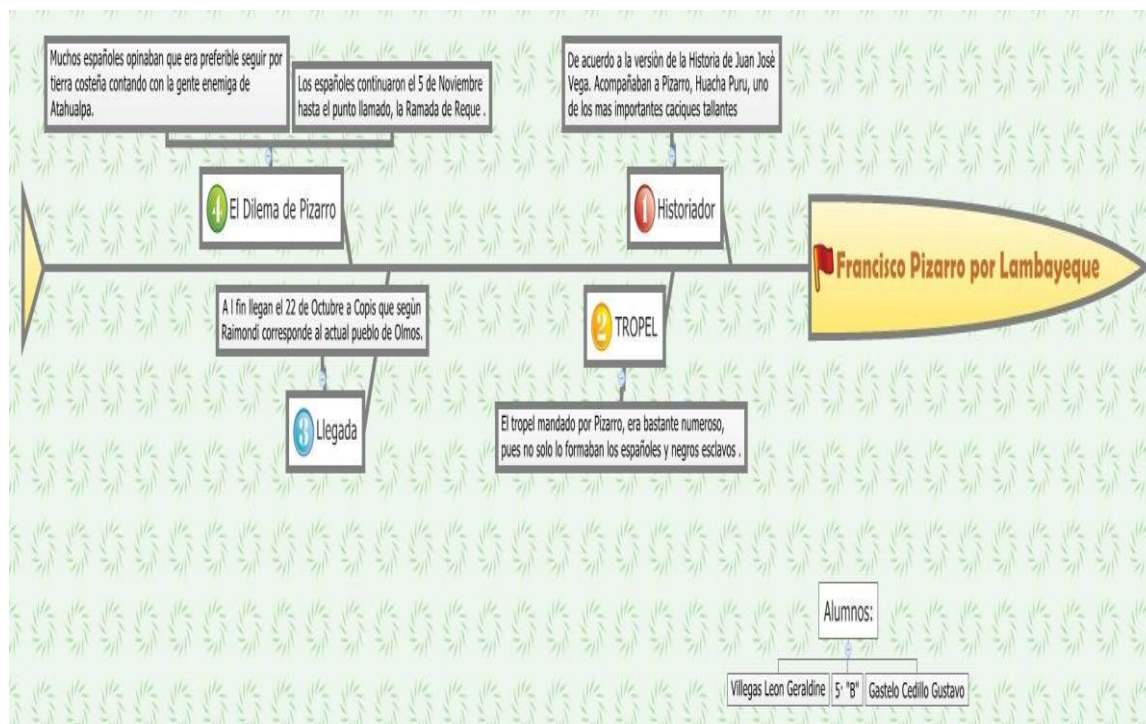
Muchos españoles opinaban que era preferible seguir por tierra costeña contando con la gente enemiga de Atahualpa.

Los españoles continuaron el 5 de Noviembre hasta el punto llamado, la Ramada de Reque .

De acuerdo a la versión de la Historia de Juan Josè Vega. Acompañaban a Pizarro, Huacha Puru, uno de los mas importantes caciques tallantes

4 El Dilema de Pizarro

1 Historiador

Francisco Pizarro por Lambayeque

A l fin llegan el 22 de Octubre a Copis que según Raimondi corresponde al actual pueblo de Olmos.

2 TROPEL

3 Llegada

El tropel mandado por Pizarro, era bastante numeroso, pues no solo lo formaban los españoles y negros esclavos .

Alumnos:

Villegas Leon Geraldine | 5' "B" | Gastelo Cedillo Gustavo